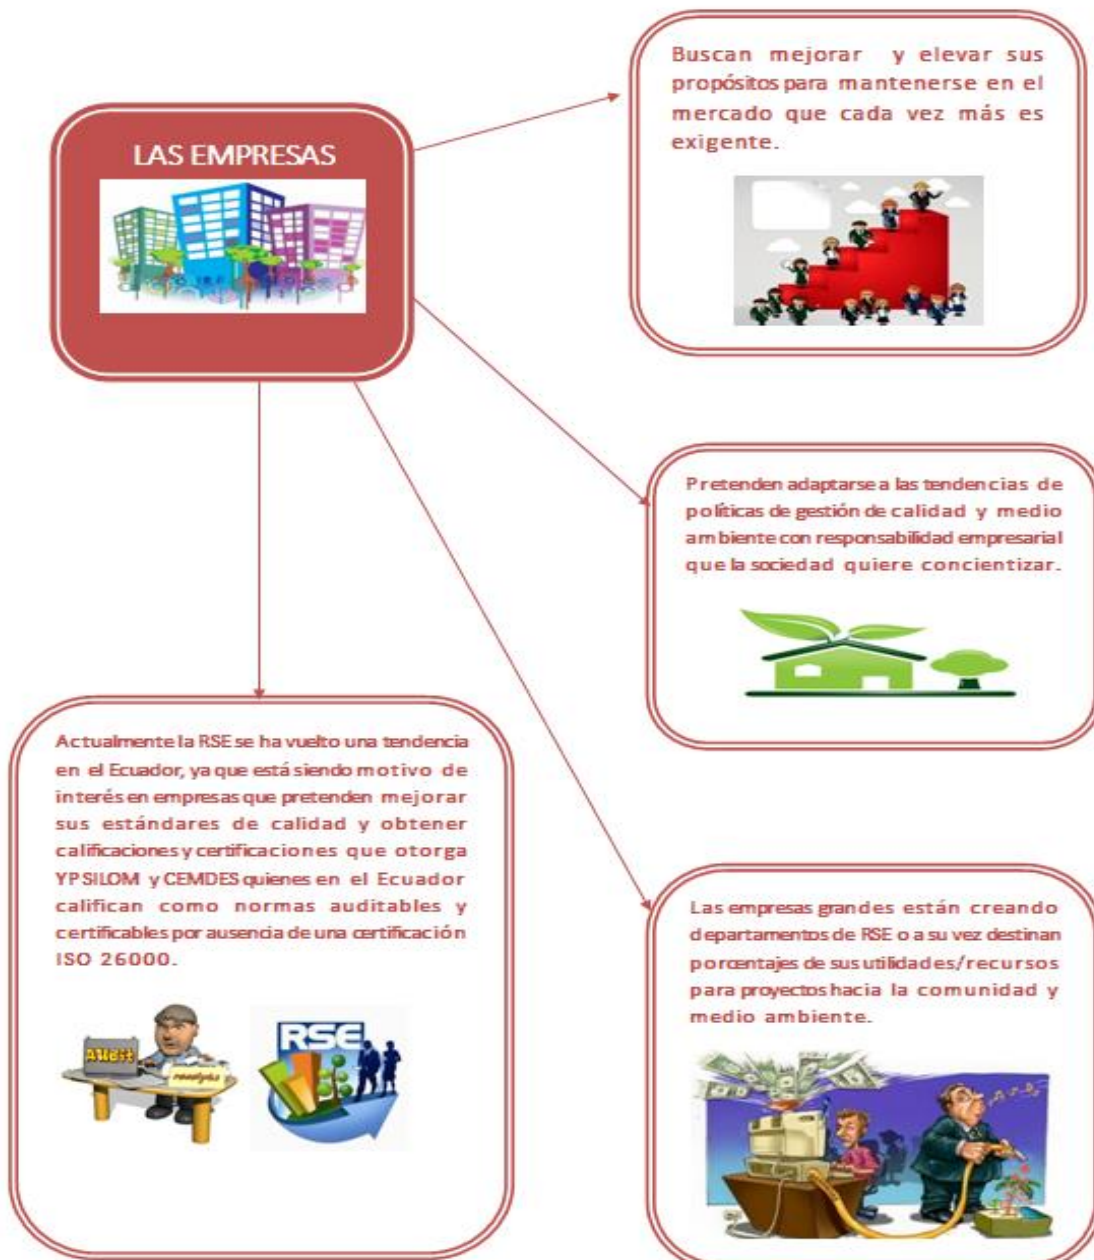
LAS EMPRESAS

Buscan mejorar y elevar sus propósitos para mantenerse en el mercado que cada vez más es exigente.

Pretenden adaptarse a las tendencias de políticas de gestión de calidad y medio ambiente con responsabilidad empresarial que la sociedad quiere concientizar.

Actualmente la RSE se ha vuelto una tendencia en el Ecuador, ya que está siendo motivo de interés en empresas que pretenden mejorar sus estándares de calidad y obtener calificaciones y certificaciones que otorga YPSILOM y CEMDES quienes en el Ecuador califican como normas auditables y certificables por ausencia de una certificación ISO 26000.

AUDIT

RSE

Las empresas grandes están creando departamentos de RSE o a su vez destinan porcentajes de sus utilidades/recursos para proyectos hacia la comunidad y medio ambiente.